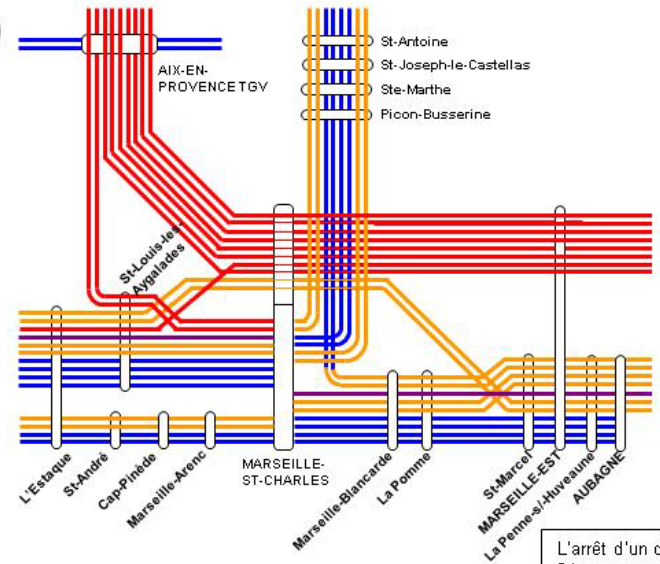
AIX-EN-PROVENCE TGV

St-Antoine
St-Joseph-le-Castellas
Ste-Marthe
Picon-Busserine

St-Louis-les-Aygalades

L'Estaque
St-André
Cap-Pinède
Marseille-Arenc
MARSEILLE-ST-CHARLES
Marseille-Blancarde
La Pomme
St-Marcel
MARSEILLE-EST
La Penne-s/-Huveaune
AUBAGNE

L'arrêt d'un c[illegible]